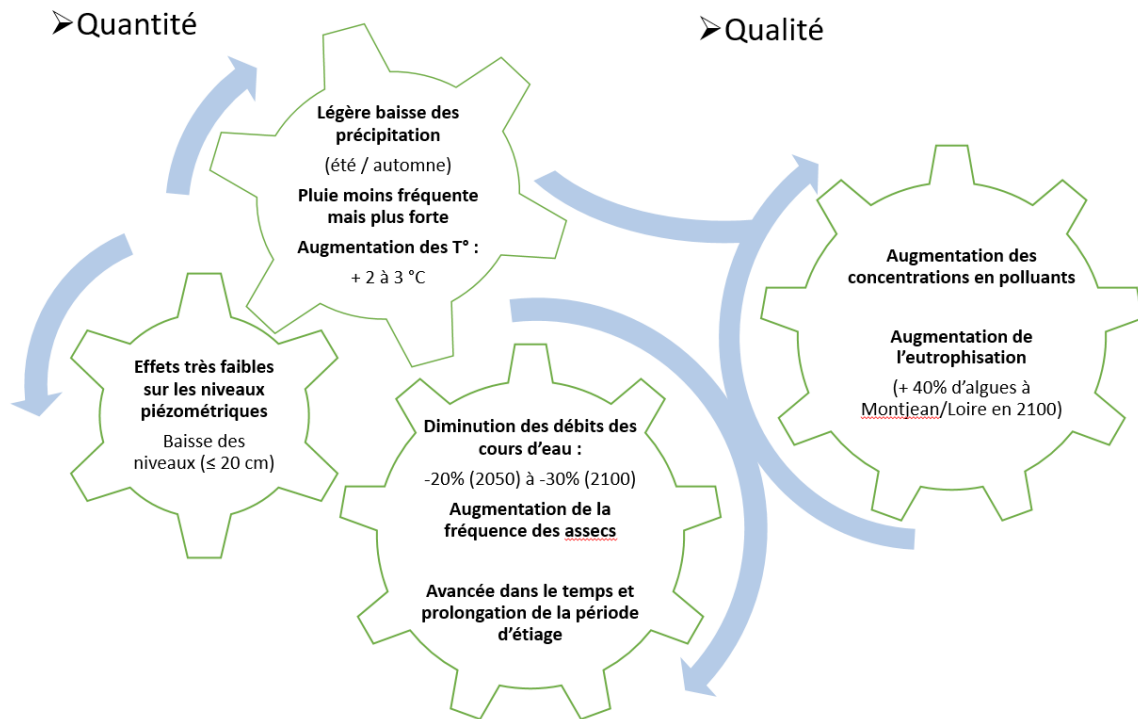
➢Quantité

➢Qualité

Légère baisse des précipitation

(été / automne)

Pluie moins fréquente mais plus forte

Augmentation des T° :

+ 2 à 3 °C

Effets très faibles sur les niveaux piézométriques

Baisse des niveaux (≤ 20 cm)

Diminution des débits des cours d'eau :

-20% (2050) à -30% (2100)

Augmentation de la fréquence des assecs

Avancée dans le temps et prolongation de la période d'étiage

Augmentation des concentrations en polluants

Augmentation de l'eutrophisation

(+ 40% d'algues à Montjean/Loire en 2100)